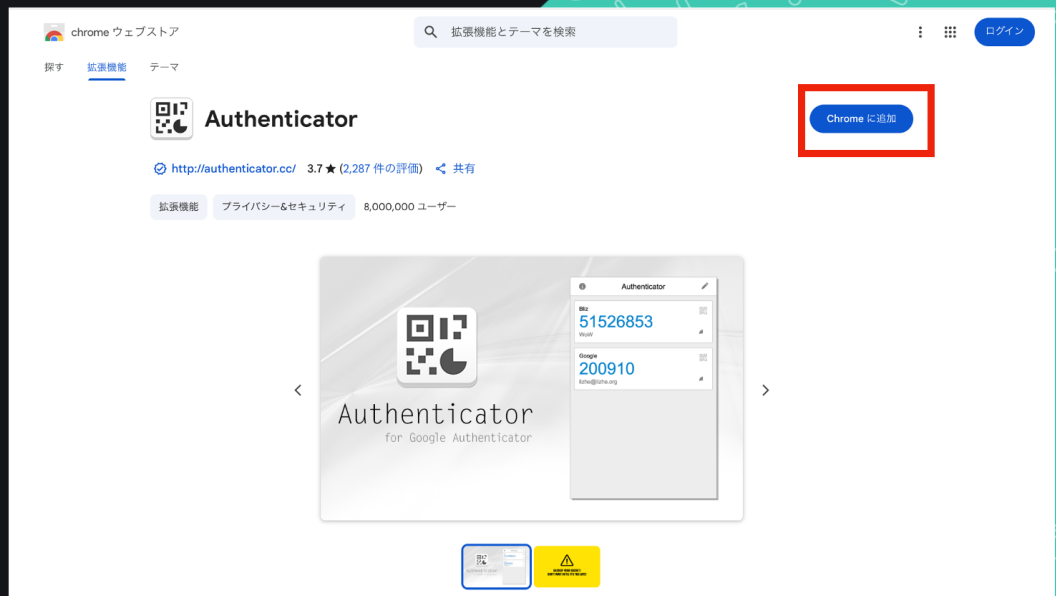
chrome ウェブストア

拡張機能とテーマを検索

ログイン

探す 拡張機能 テーマ

Authenticator

Chrome に追加

http://authenticator.cc/ 3.7 ★ (2,287 件の評価) 共有

拡張機能 プライバシー&セキュリティ 8,000,000 ユーザー

Authenticator

Blitz
51526853
VeysW

Google
200910
lizhe@lizhe.org

Authenticator
for Google Authenticator